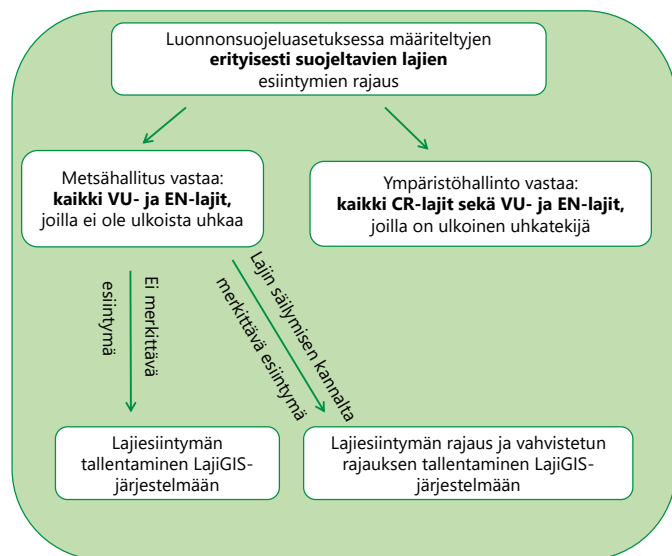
Luonnonsuojeluasetuksessa määriteltyjen
**erityisesti suojeltavien lajien**
esiintymien rajaus

Metsähallitus vastaa:
**kaikki VU- ja EN-lajit,**
joilla ei ole ulkoista uhkaa

Ympäristöhallinto vastaa:
**kaikki CR-lajit sekä VU- ja EN-lajit,**
joilla on ulkoinen uhkatekijä

Ei merkittävä esiintymä

Lajin säilymisen kannalta merkittävä esiintymä

Lajiesiintymän tallentaminen LajiGIS-järjestelmään

Lajiesiintymän rajaus ja vahvistetun rajauksen tallentaminen LajiGIS-järjestelmään